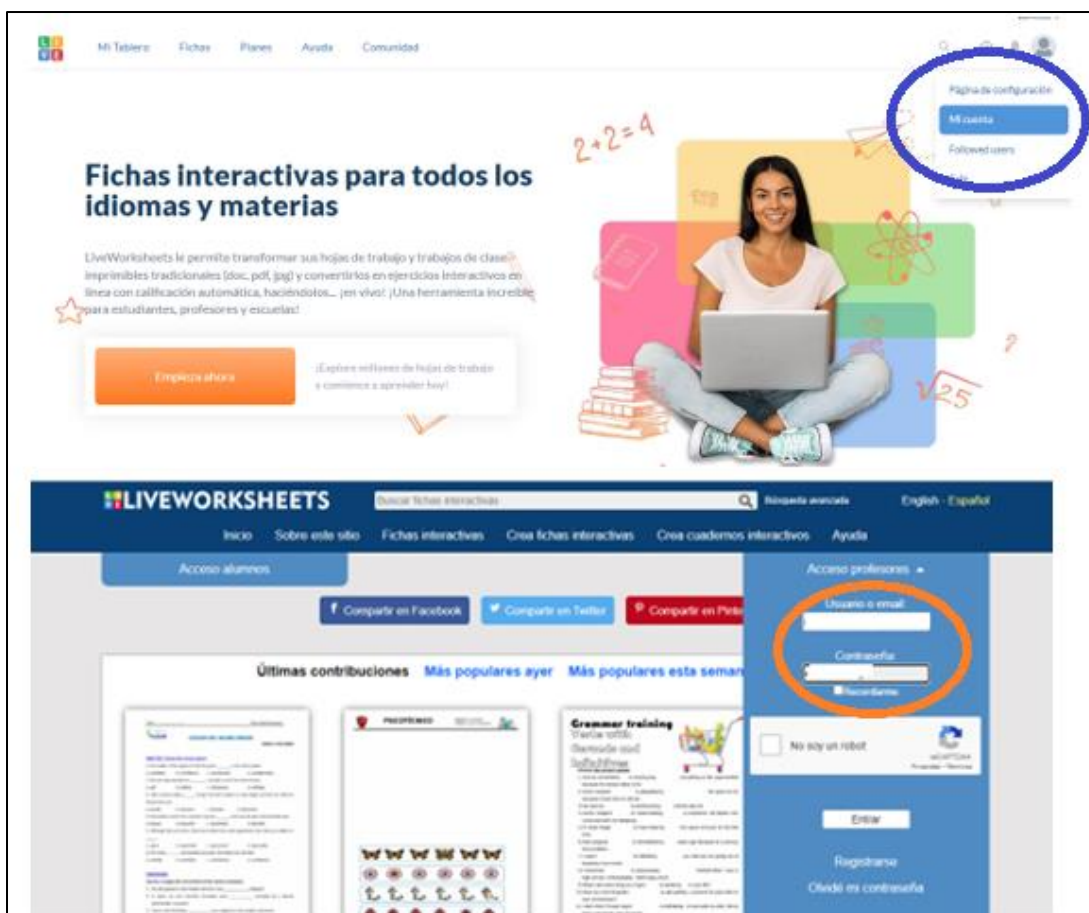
Mi Tablero Fichas Planes Ayuda Comunidad

Página de configuración
Mi cuenta
Followed users

$2+2=4$

Fichas interactivas para todos los idiomas y materias

LiveWorksheets le permite transformar sus hojas de trabajo y trabajos de clase imprimibles tradicionales (doc, pdf, jpg) y convertirlos en ejercicios interactivos en línea con calificación automática, haciéndolos... ¡en vivo! ¡Una herramienta increíble para estudiantes, profesores y escuelas!

Empieza ahora

¡Explore millones de hojas de trabajo y comience a aprender hoy!

$\sqrt{25}$

LIVEWORKSHEETS
Buscar fichas interactivas
Búsqueda avanzada
English - Español

Inicio Sobre este sitio Fichas interactivas Crea fichas interactivas Crea cuadernos interactivos Ayuda

Acceso alumnos

Acceso profesores

Compartir en Facebook
Compartir en Twitter
Compartir en Pint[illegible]

Usuario o email:
Contraseña:
Recordarme

Últimas contribuciones Más populares ayer Más populares esta seman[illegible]

Grammar training

No soy un robot

Entrar

Registrarse
Olvidé mi contraseña